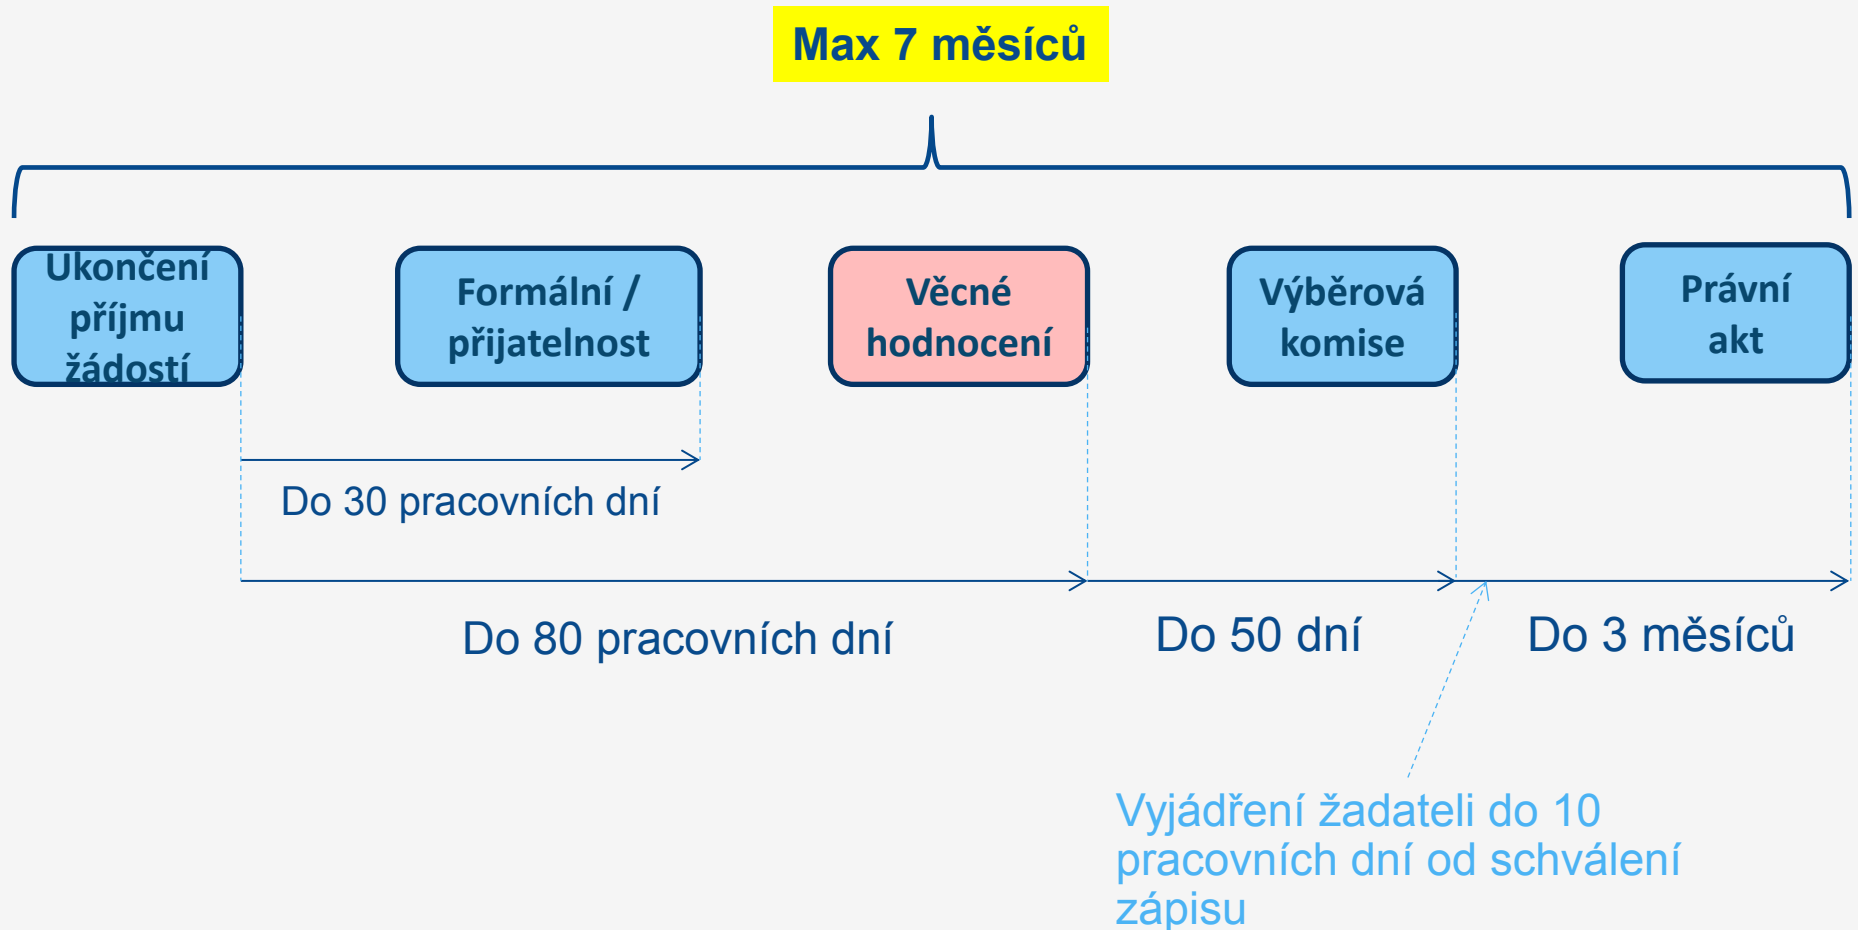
Max 7 měsíců

Ukončení příjmu žádostí

Formální / přijatelnost

Věcné hodnocení

Výběrová komise

Právní akt

Do 30 pracovních dní

Do 80 pracovních dní

Do 50 dní

Do 3 měsíců

Vyjádření žadateli do 10 pracovních dní od schválení zápisu